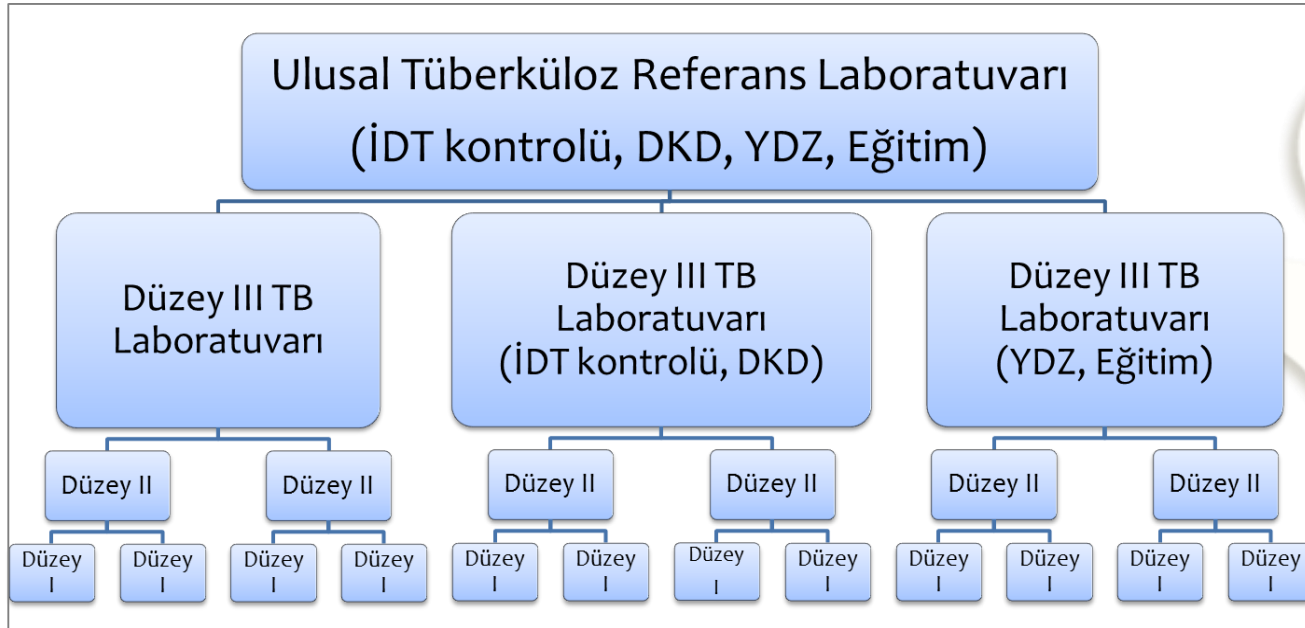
Ulusal Tüberküloz Referans Laboratuvarı
(İDT kontrolü, DKD, YDZ, Eğitim)

Düzey III TB Laboratuvarı

Düzey III TB Laboratuvarı (İDT kontrolü, DKD)

Düzey III TB Laboratuvarı (YDZ, Eğitim)

Düzey II

Düzey II

Düzey II

Düzey II

Düzey II

Düzey II

Düzey I

Düzey I

Düzey I

Düzey I

Düzey I

Düzey I

Düzey I

Düzey I

Düzey I

Düzey I

Düzey I

Düzey I